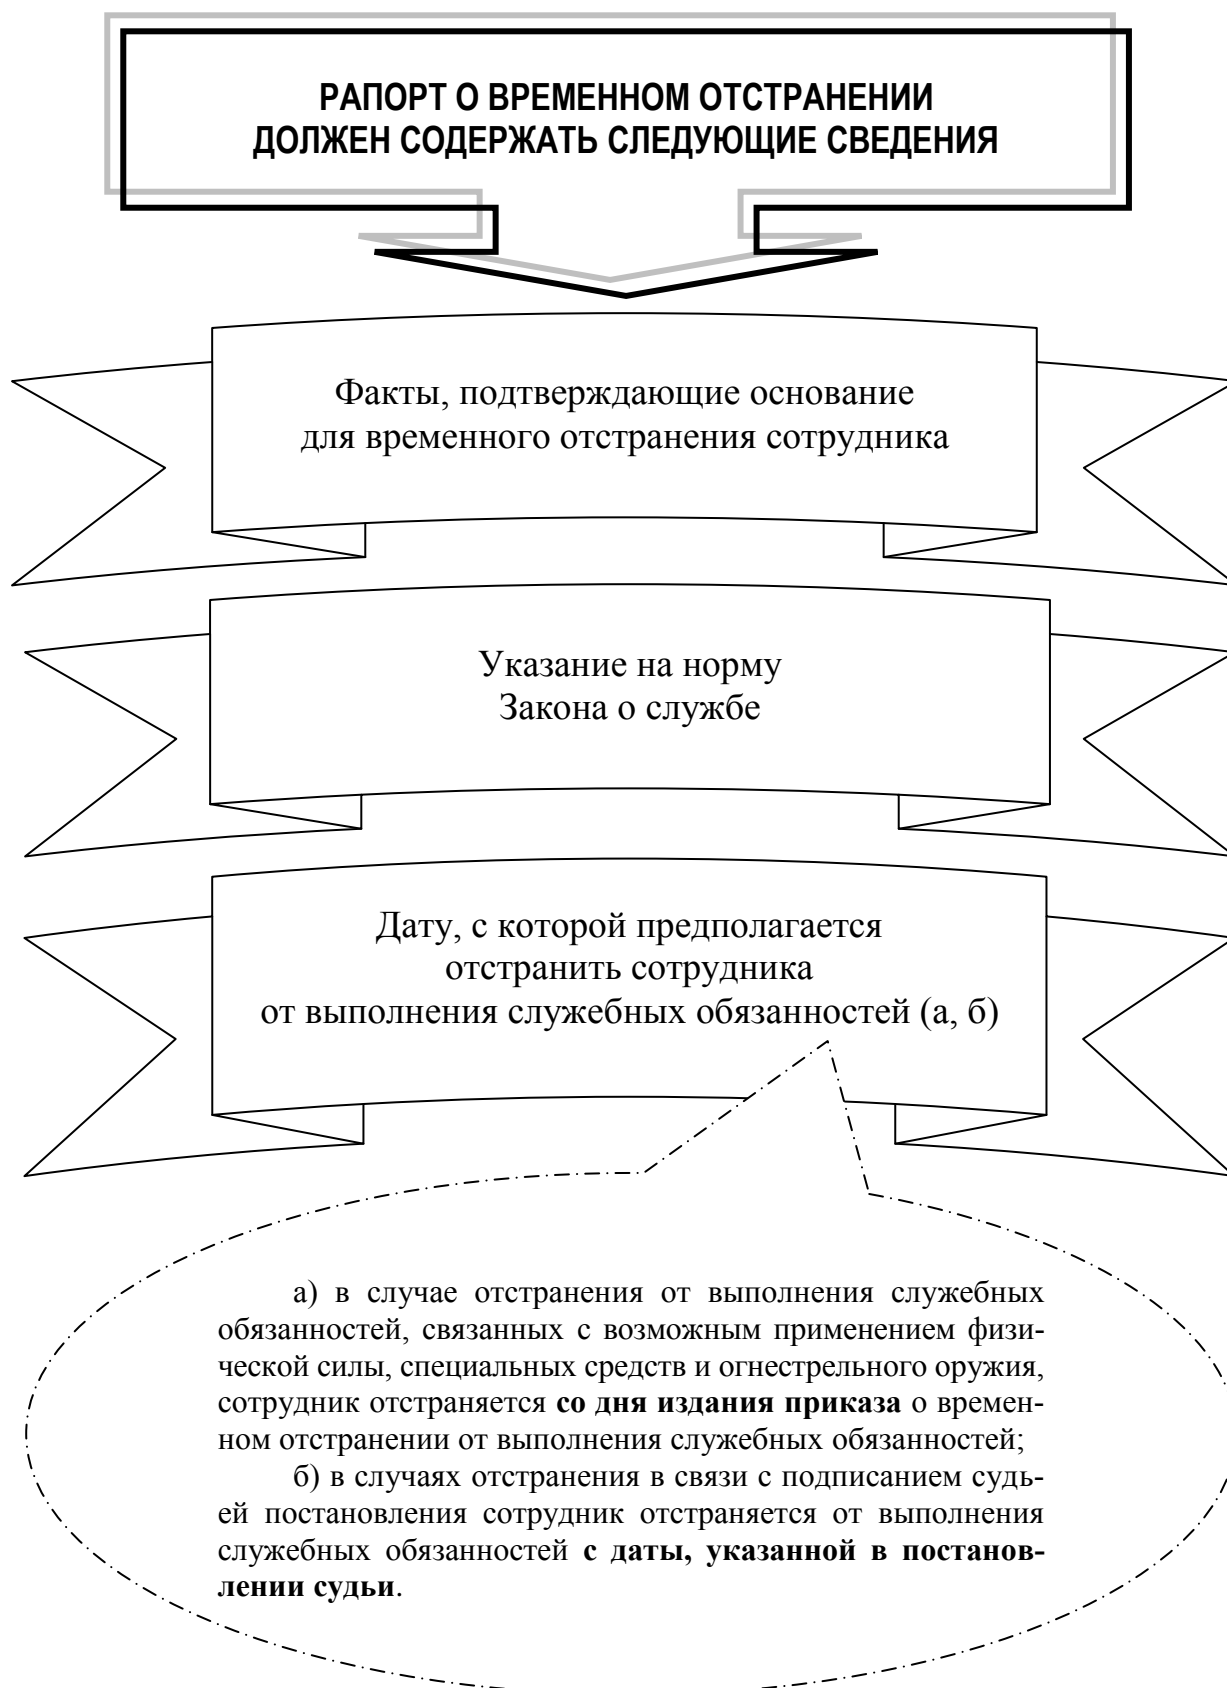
РАПОРТ О ВРЕМЕННОМ ОТСТРАНЕНИИ ДОЛЖЕН СОДЕРЖАТЬ СЛЕДУЮЩИЕ СВЕДЕНИЯ

Факты, подтверждающие основание для временного отстранения сотрудника

Указание на норму Закона о службе

Дату, с которой предполагается отстранить сотрудника от выполнения служебных обязанностей (а, б)

а) в случае отстранения от выполнения служебных обязанностей, связанных с возможным применением физической силы, специальных средств и огнестрельного оружия, сотрудник отстраняется **со дня издания приказа** о временном отстранении от выполнения служебных обязанностей;

б) в случаях отстранения в связи с подписанием судьей постановления сотрудник отстраняется от выполнения служебных обязанностей **с даты, указанной в постановлении судьи**.